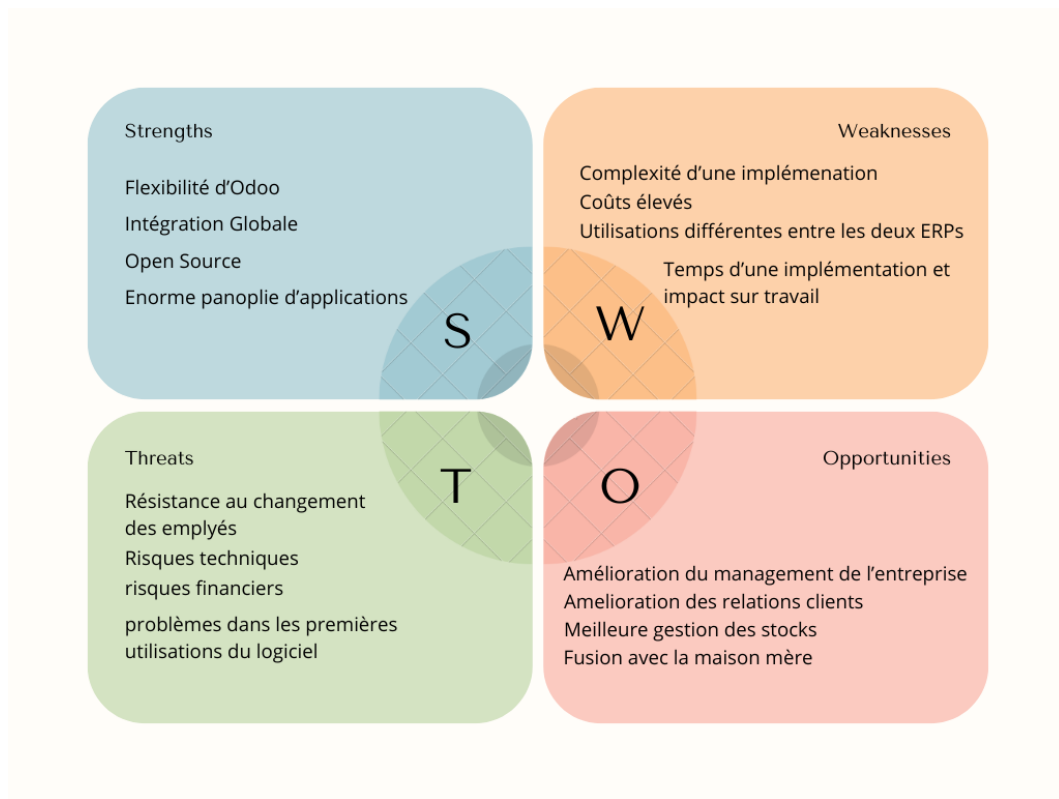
Strengths

Flexibilité d'Odoo

Intégration Globale

Open Source

Enorme panoplie d'applications

Weaknesses

Complexité d'une implémenation

Coûts élevés

Utilisations différentes entre les deux ERPs

Temps d'une implémentation et impact sur travail

S

W

T

O

Threats

Résistance au changement des emplyés

Risques techniques

risques financiers

problèmes dans les premières utilisations du logiciel

Opportunities

Amélioration du management de l'entreprise

Amelioration des relations clients

Meilleure gestion des stocks

Fusion avec la maison mère